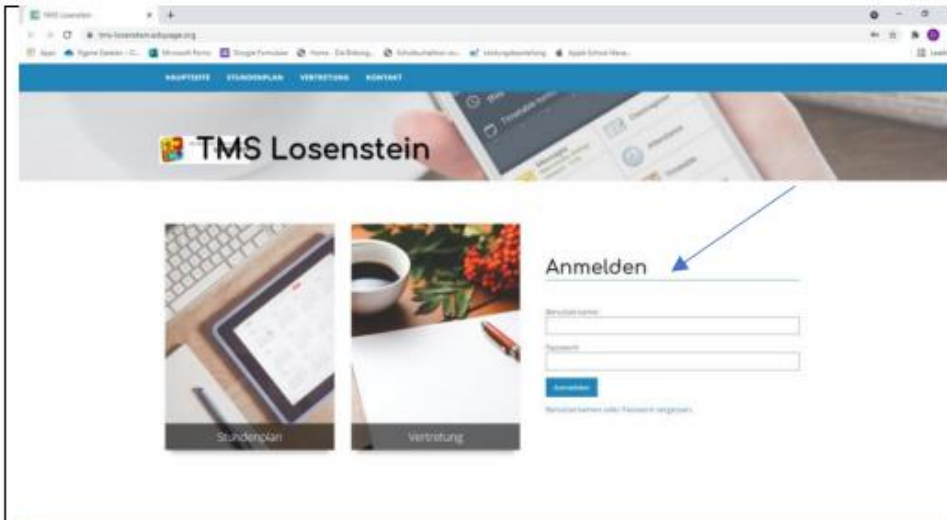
TMS Losenstein
tms-losenstein.edupage.org
Apps Eigene Dateien – O... Microsoft Forms Google Formulare Home - Die Bildung... Schulbuchaktion on... Leistungsbeurteilung Apple School Mana...
HAUPTSEITE STUNDENPLAN VERTRETUNG KONTAKT

TMS Losenstein

Stundenplan
Vertretung

Anmelden
Benutzername
Passwort
Anmelden
Benutzernamen oder Passwort vergessen